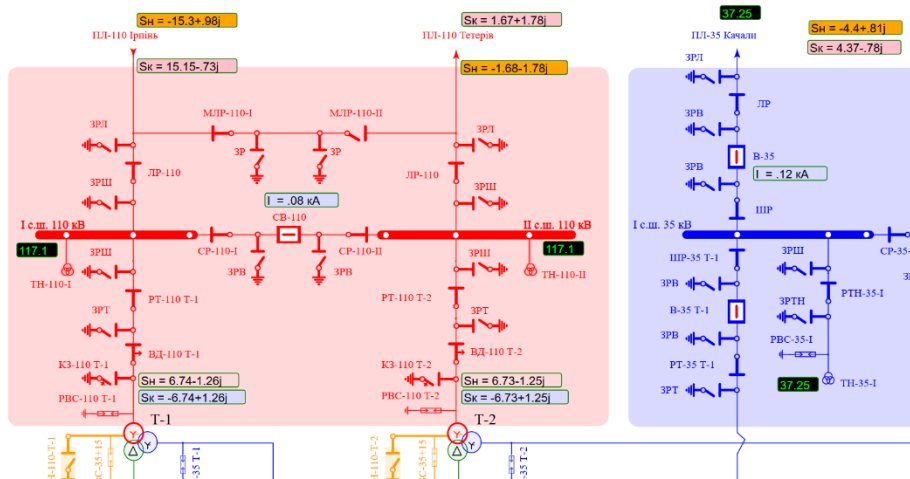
Sн = -15.3+.98j
ПЛ-110 Ірпінь
Sк = 15.15-.73j

Sк = 1.67+1.78j
ПЛ-110 Тетерів
Sн = -1.68-1.78j

37.25
ПЛ-35 Качали

Sн = -4.4+.81j
Sк = 4.37-.78j

ЗРЛ
ЛР
ЗРВ
В-35
ЗРВ
I = .12 кА
ШР

МЛР-110-І
МЛР-110-ІІ
ЗРЛ
ЗР
ЗР
ЗРЛ
ЛР-110
ЛР-110
ЗРШ
ЗРШ
I = .08 кА
СВ-110
І с.ш. 110 кВ
ІІ с.ш. 110 кВ
117.1
117.1
СР-110-І
СР-110-ІІ
ЗРШ
ЗРШ
ТН-110-І
ЗРВ
ЗРВ
ТН-110-ІІ
РТ-110 Т-1
РТ-110 Т-2
ЗРТ
ЗРТ
ВД-110 Т-1
ВД-110 Т-2
КЗ-110 Т-1
КЗ-110 Т-2
Sн = 6.74-1.26j
Sн = 6.73-1.25j
Sк = -6.74+1.26j
Sк = -6.73+1.25j
РВС-110 Т-1
РВС-110 Т-2
Т-1
Т-2

І с.ш. 35 кВ
СР-35-
ШР-35 Т-1
ЗРШ
ЗРВ
ЗРТН
РТН-35-І
В-35 Т-1
ЗРВ
РВС-35-І
РТ-35 Т-1
ЗРТ
37.25
ТН-35-І

-110-Т-1
С-35+15
-35 Т-1
-110-Т-2
С-35+15
-35 Т-2